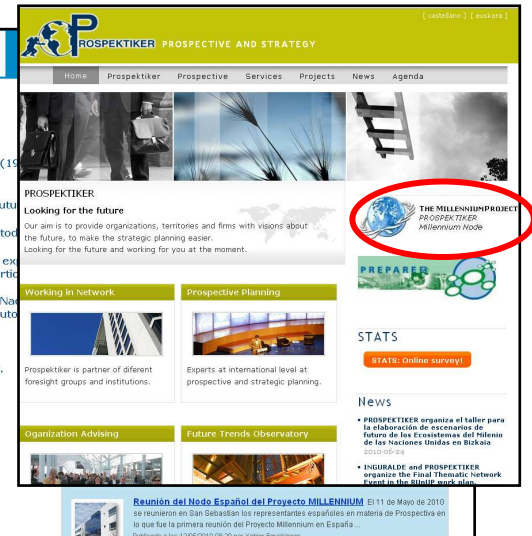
[ castellano ] [ euskara ]

PROSPEKTIKER PROSPECTIVE AND STRATEGY

Home Prospektiker Prospective Services Projects News Agenda

PROSPEKTIKER
Looking for the future
Our aim is to provide organizations, territories and firms with visions about the future, to make the strategic planning easier.
Looking for the future and working for you at the moment.

THE MILLENNIUM PROJECT
PROSPEKTIKER
Millennium Node

PREPARE

Working in Network
Prospektiker is partner of different foresight groups and institutions.

Prospective Planning
Experts at international level at prospective and strategic planning.

STATS
STATS: Online survey!

News
• PROSPEKTIKER organiza el taller para la elaboración de escenarios de futuro de los Ecosistemas del Milenio de las Naciones Unidas en Bizkaia
2010-06-24
• INGURALDE and PROSPEKTIKER organize the Final Thematic Network Event in the RUnUP work plan

Oganization Advising
Future Trends Observatory

Reunión del Nodo Español del Proyecto MILLENNIUM El 11 de Mayo de 2010 se reunieron en San Sebastian los representantes españoles en materia de Prospectiva en lo que fue la primera reunión del Proyecto Millennium en España...
Publicado a las 12/05/2010 08:20 por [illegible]

(19
utu
tod
exp
rtic
Nac
uto